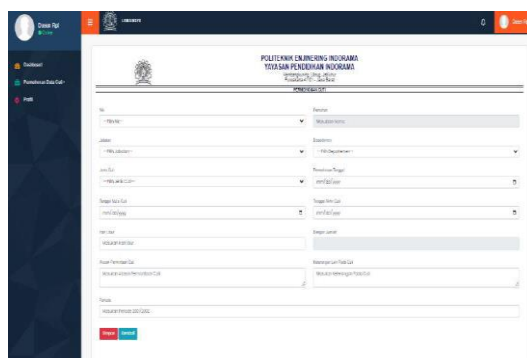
Dosen Rpl
Online

Dashboard
Permohonan Data Cuti
Profil

POLITEKNIK ENJINERING INDORAMA
YAYASAN PENDIDIKAN INDORAMA
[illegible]
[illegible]

PERMOHONAN CUTI

Nik
-- Pilih Nik --

Nama
Masukkan Nama

Jabatan
-- Pilih Jabatan --

Departemen
-- Pilih Departemen --

Jenis Cuti
-- Pilih Jenis Cuti --

Permohonan Tanggal
mm/dd/yyyy

Tanggal Mulai Cuti
mm/dd/yyyy

Tanggal Akhir Cuti
mm/dd/yyyy

Hari Cuti
Masukkan Hari Cuti

Sisa Cuti

Alasan Permohonan Cuti
Masukkan Alasan Permohonan Cuti

Keterangan Lain Pada Cuti
Masukkan Keterangan Pada Cuti

Periode
Masukkan Periode 2021/2022

Simpan Kembali